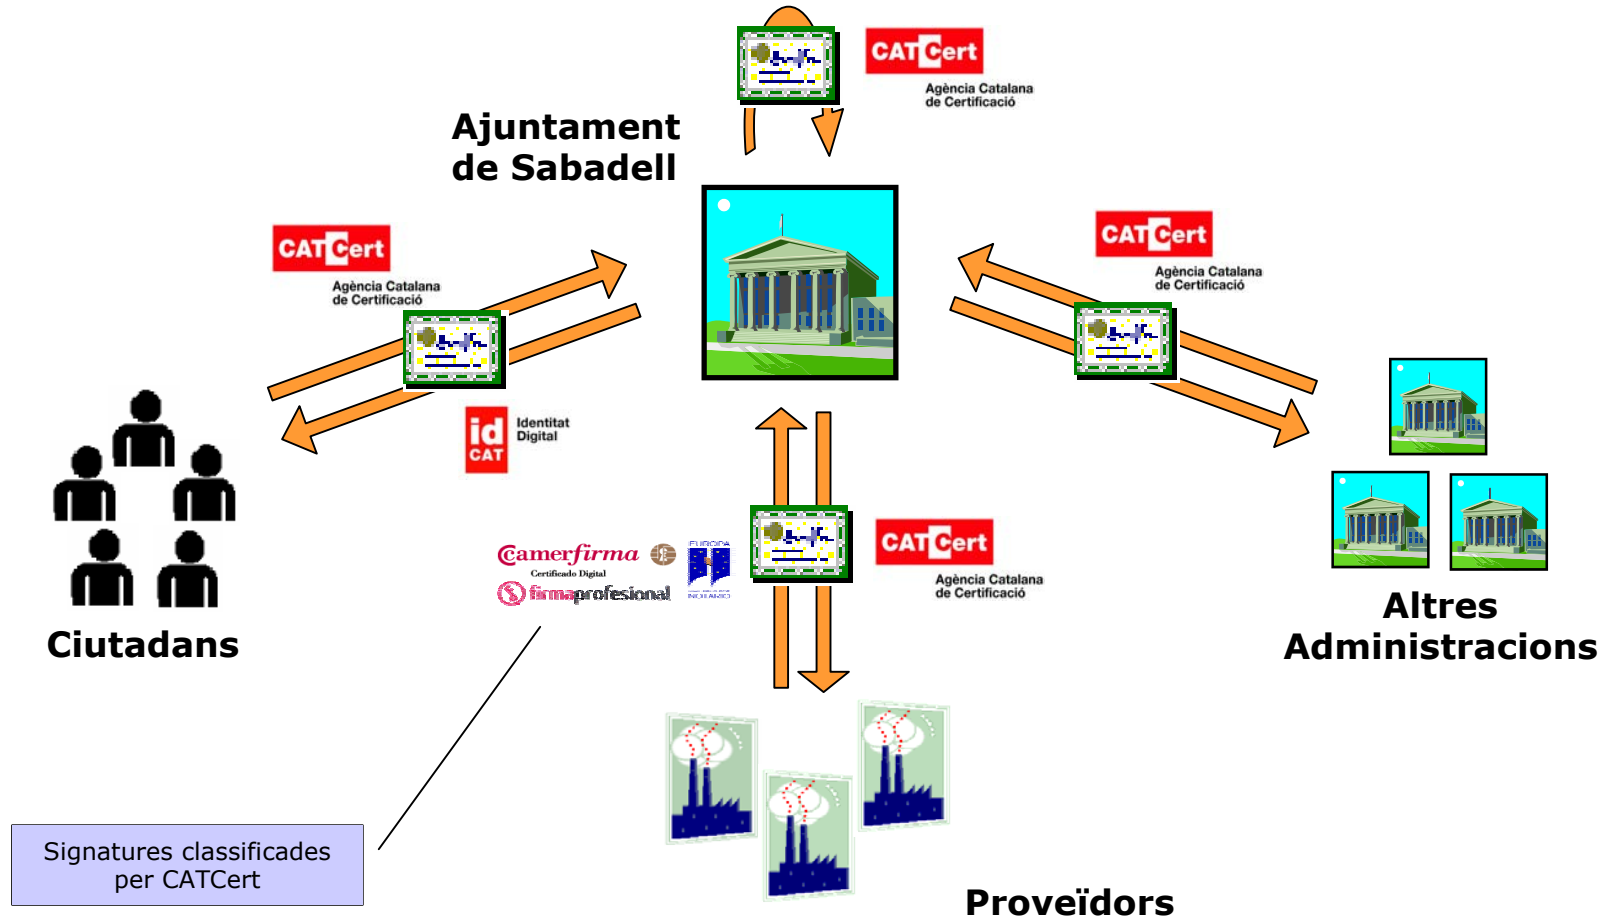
CATCert
Agència Catalana de Certificació

Ajuntament de Sabadell

CATCert
Agència Catalana de Certificació

CATCert
Agència Catalana de Certificació

id CAT
Identitat Digital

Ciutadans

Camerfirma
Certificado Digital
firmaprofesional

CATCert
Agència Catalana de Certificació

Altres Administracions

Signatures classificades per CATCert

Proveïdors